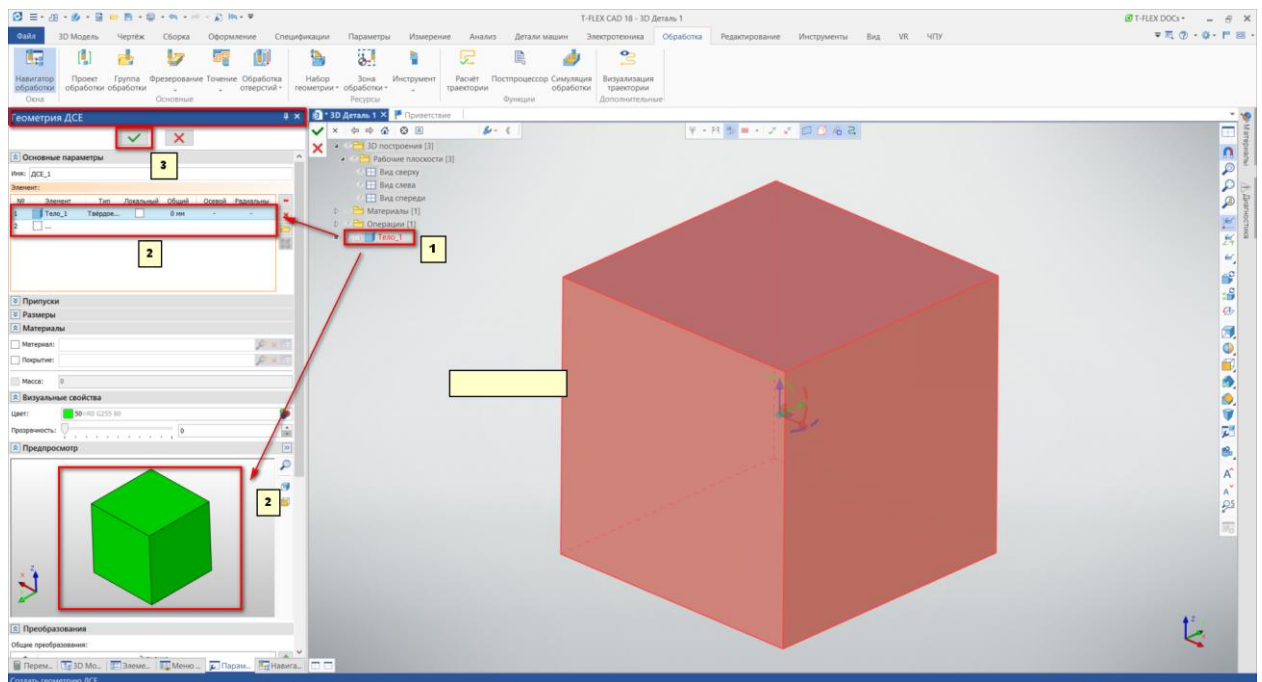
T-FLEX CAD 18 - 3D Деталь 1

T-FLEX DOCs

Файл 3D Модель Чертёж Сборка Оформление Спецификации Параметры Измерение Анализ Детали машин Электротехника Обработка Редактирование Инструменты Вид VR ЧПУ

Навигатор обработки
Проект обработки
Группа обработки
Фрезерование
Точение
Обработка отверстий
Набор геометрии
Зона обработки
Инструмент
Расчёт траектории
Постпроцессор
Симуляция обработки
Визуализация траектории

Окна Основные Ресурсы Функции Дополнительные

Геометрия ДСЕ

3

Основные параметры
Имя: ДСЕ_1
Элемент:

| № | Элемент | Тип | Локальный | Общий | Осевой | Радиальны |
|---|---|---|---|---|---|---|
| 1 | Тело_1 | Твёрдое... | | 0 мм | - | - |
| 2 | ... | | | | | |

2

Припуски
Размеры
Материалы
Материал:
Покрытие:
Масса: 0
Визуальные свойства
Цвет: 50 <R0 G255 B0>
Прозрачность: 0
Предпросмотр

2

Преобразования
Общие преобразования:

Перем... 3D Мо... Элеме... Меню ... Парам... Навига...

Создать геометрию ДСЕ

*3D Деталь 1 Приветствие

3D построения [3]
Рабочие плоскости [3]
Вид сверху
Вид слева
Вид спереди
Материалы [1]
Операции [1]
Тело_1

1

Материалы
Диагностика